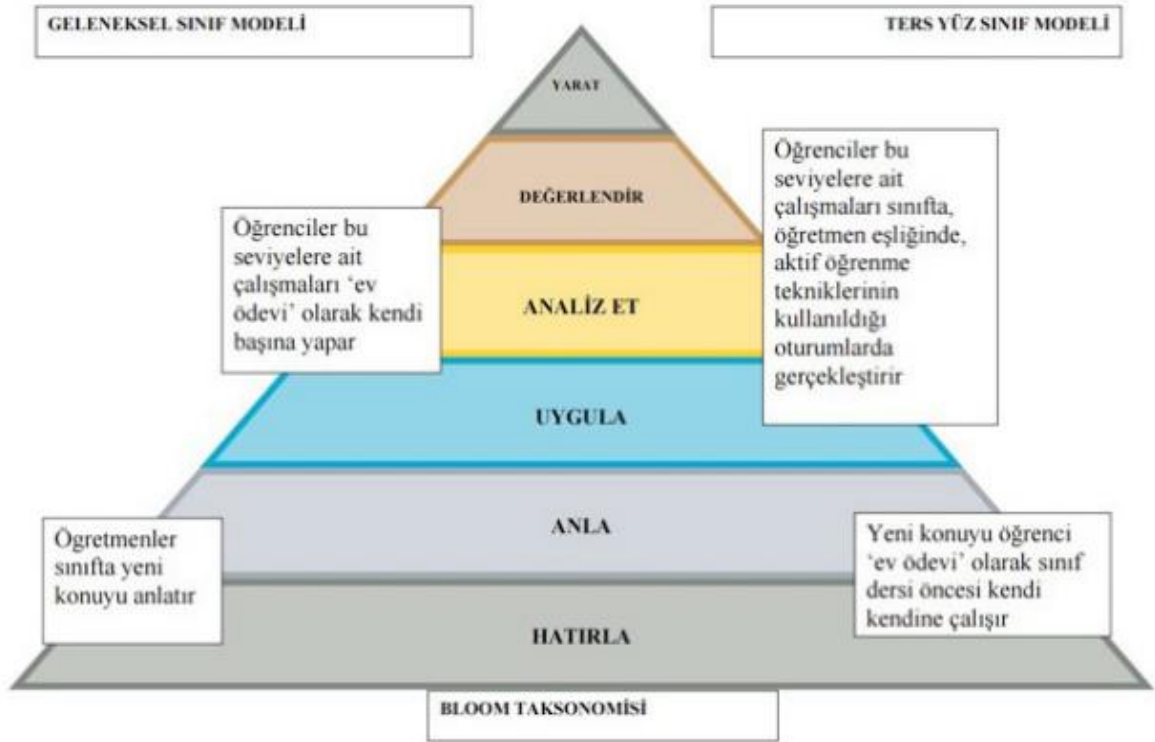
GELENEKSEL SINIF MODELİ

TERS YÜZ SINIF MODELİ

YARAT

DEĞERLENDİR

Öğrenciler bu seviyelere ait çalışmaları sınıfta, öğretmen eşliğinde, aktif öğrenme tekniklerinin kullanıldığı oturumlarda gerçekleştirir

Öğrenciler bu seviyelere ait çalışmaları 'ev ödevi' olarak kendi başına yapar

ANALİZ ET

UYGULA

ANLA

Ögretmenler sınıfta yeni konuyu anlatır

Yeni konuyu öğrenci 'ev ödevi' olarak sınıf dersi öncesi kendi kendine çalışır

HATIRLA

BLOOM TAKSONOMİSİ